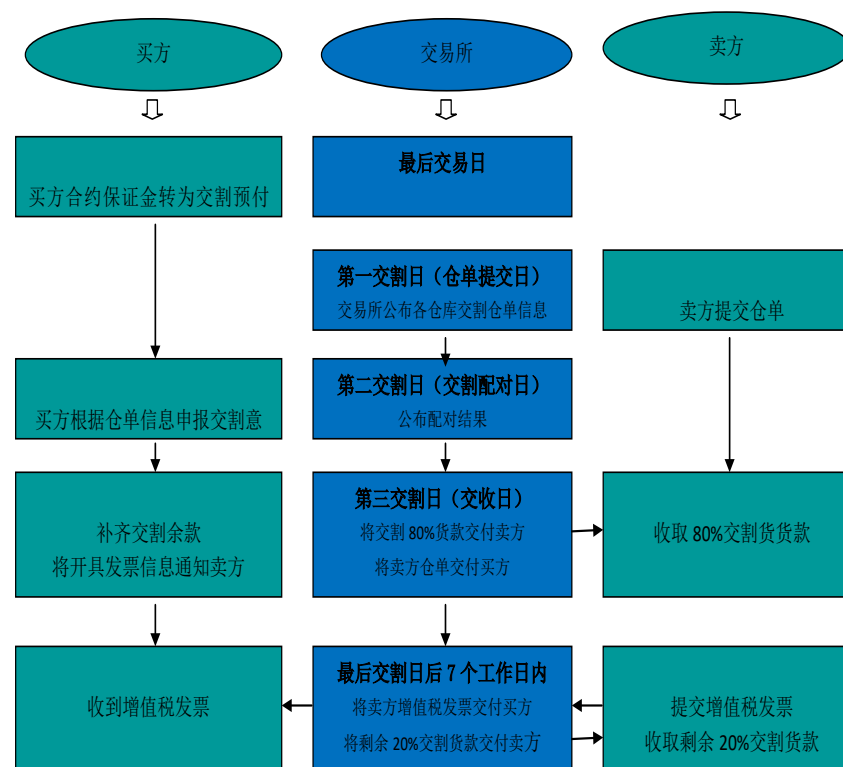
买方

交易所

卖方

买方合约保证金转为交割预付

最后交易日

第一交割日（仓单提交日）
交易所公布各仓库交割仓单信息

卖方提交仓单

买方根据仓单信息申报交割意

第二交割日（交割配对日）
公布配对结果

补齐交割余款
将开具发票信息通知卖方

第三交割日（交收日）
将交割 80%货款交付卖方
将卖方仓单交付买方

收取 80%交割货货款

收到增值税发票

最后交割日后 7 个工作日内
将卖方增值税发票交付买方
将剩余 20%交割货款交付卖方

提交增值税发票
收取剩余 20%交割货款